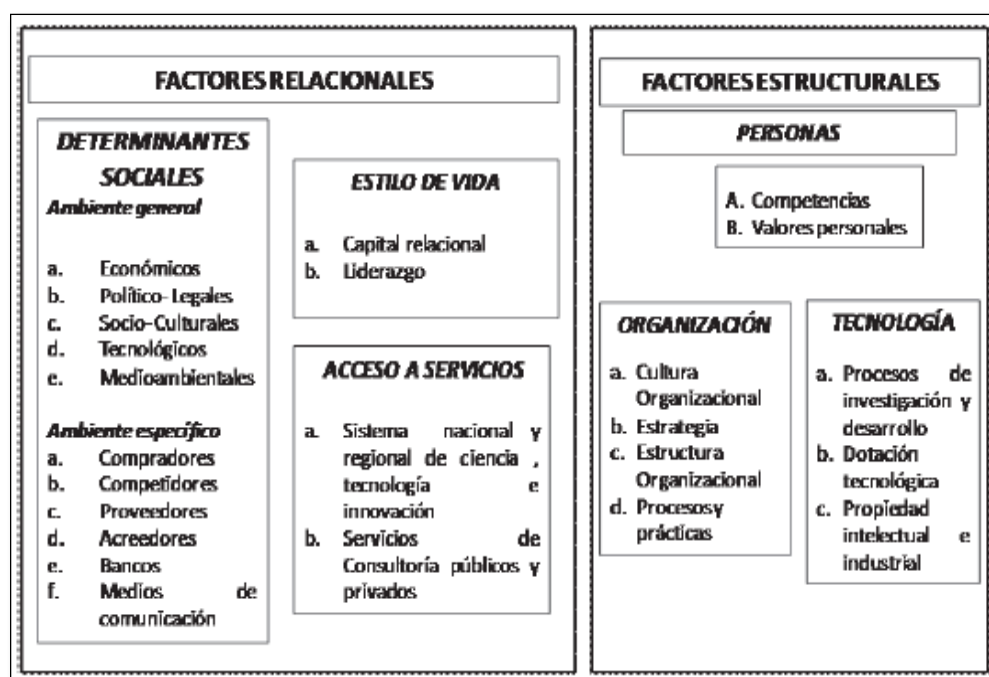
FACTORES RELACIONALES

DETERMINANTES SOCIALES

Ambiente general

a. Económicos
b. Político- Legales
c. Socio-Culturales
d. Tecnológicos
e. Medioambientales

Ambiente específico

a. Compradores
b. Competidores
c. Proveedores
d. Acreedores
e. Bancos
f. Medios de comunicación

ESTILO DE VIDA

a. Capital relacional
b. Liderazgo

ACCESO A SERVICIOS

a. Sistema nacional y regional de ciencia , tecnología e innovación
b. Servicios de Consultoría públicos y privados

FACTORES ESTRUCTURALES

PERSONAS

A. Competencias
B. Valores personales

ORGANIZACIÓN

a. Cultura Organizacional
b. Estrategia
c. Estructura Organizacional
d. Procesos y prácticas

TECNOLOGÍA

a. Procesos de investigación y desarrollo
b. Dotación tecnológica
c. Propiedad intelectual e industrial